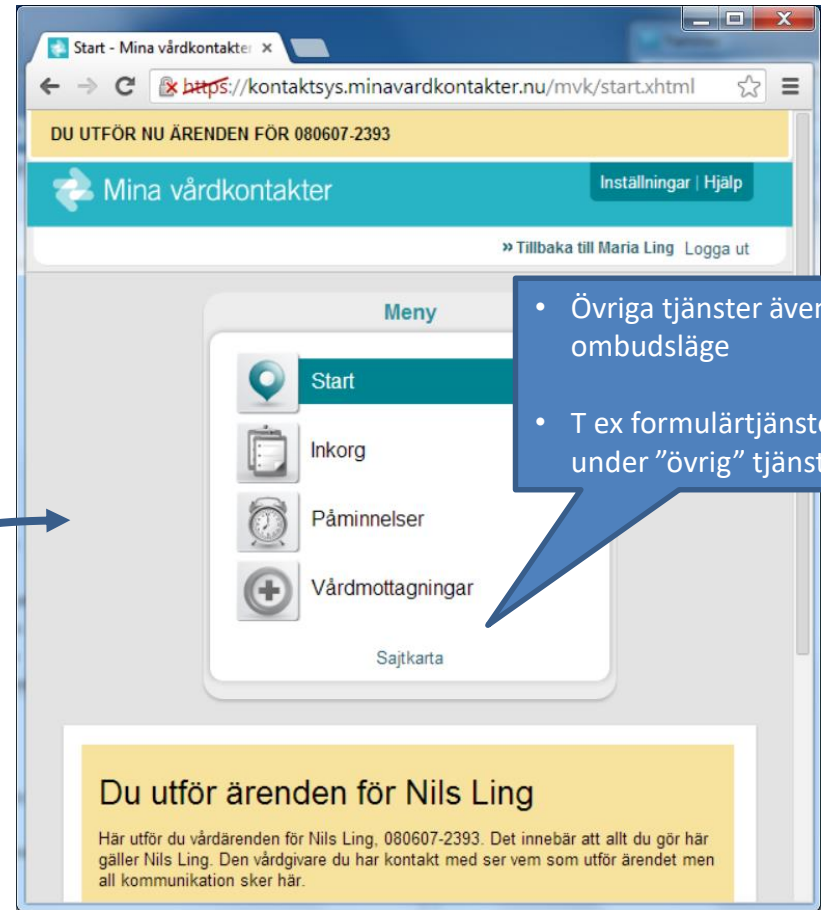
Start - Mina vårdkontakte ×

https://kontaktsys.minavardkontakter.nu/mvk/start.xhtml

DU UTFÖR NU ÄRENDEN FÖR 080607-2393

Mina vårdkontakter

Inställningar | Hjälp

» Tillbaka till Maria Ling Logga ut

Meny

Start

Inkorg

Påminnelser

Vårdmottagningar

Sajtkarta

• Övriga tjänster äver ombudsläge

• T ex formulärtjänst under ”övrig” tjänst

Du utför ärenden för Nils Ling

Här utför du vårdärenden för Nils Ling, 080607-2393. Det innebär att allt du gör här gäller Nils Ling. Den vårdgivare du har kontakt med ser vem som utför ärendet men all kommunikation sker här.